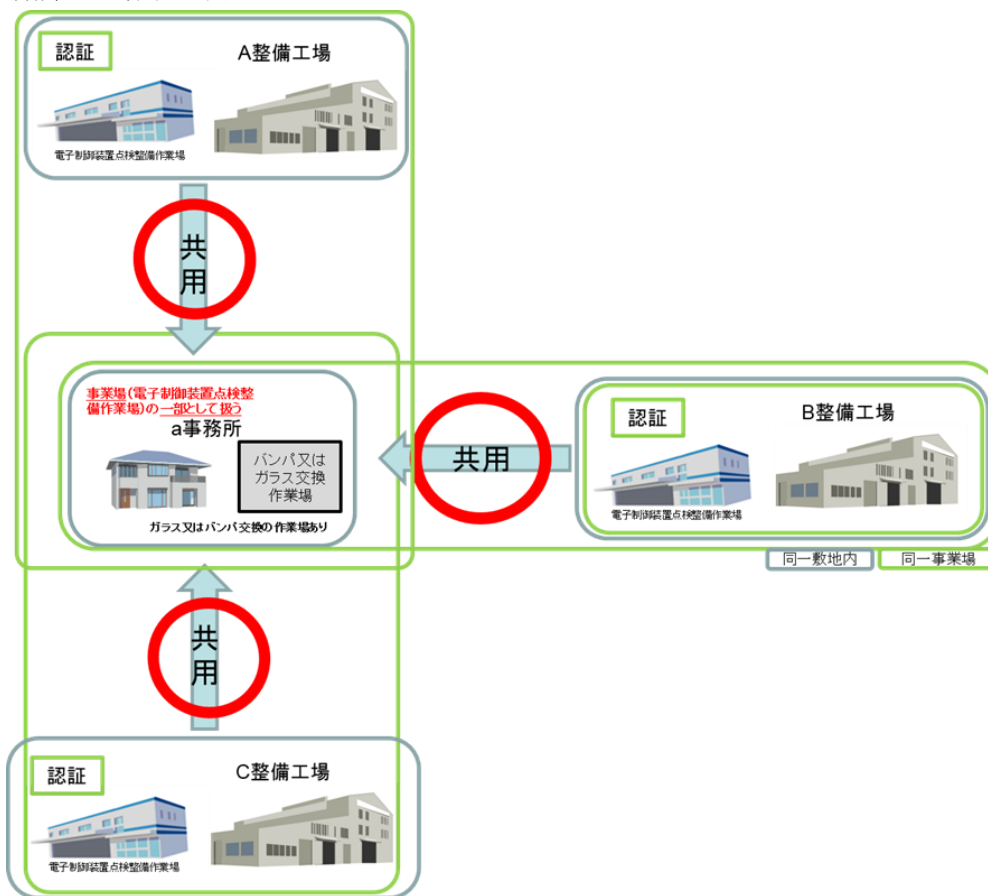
認証

A整備工場

電子制御装置点検整備作業場

共用

事業場(電子制御装置点検整備作業場)の一部として扱う

a事務所

バンパ又はガラス交換作業場

ガラス又はバンパ交換の作業場あり

共用

認証

B整備工場

電子制御装置点検整備作業場

同一敷地内

同一事業場

共用

認証

C整備工場

電子制御装置点検整備作業場